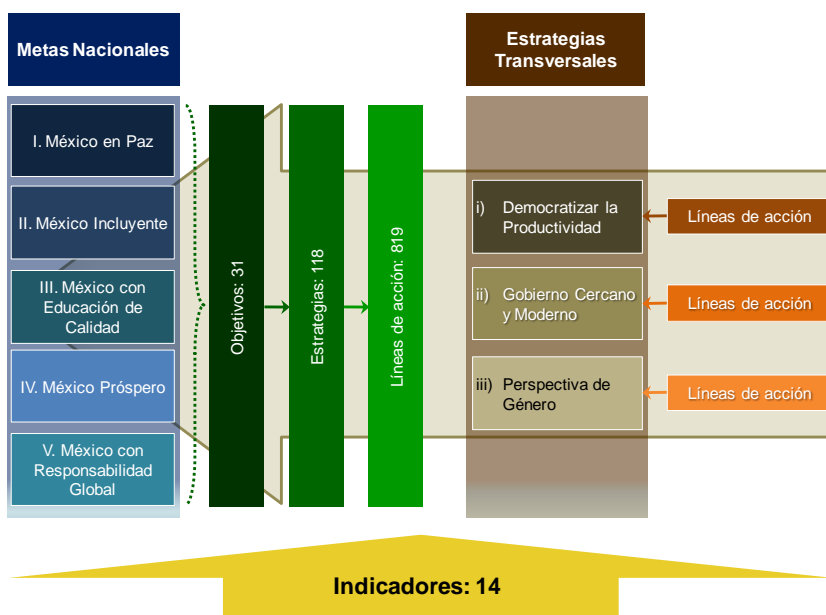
Metas Nacionales

I. México en Paz

II. México Incluyente

III. México con Educación de Calidad

IV. México Próspero

V. México con Responsabilidad Global

Objetivos: 31

Estrategias: 118

Líneas de acción: 819

Estrategias Transversales

i) Democratizar la Productividad

ii) Gobierno Cercano y Moderno

iii) Perspectiva de Género

Líneas de acción

Líneas de acción

Líneas de acción

Indicadores: 14